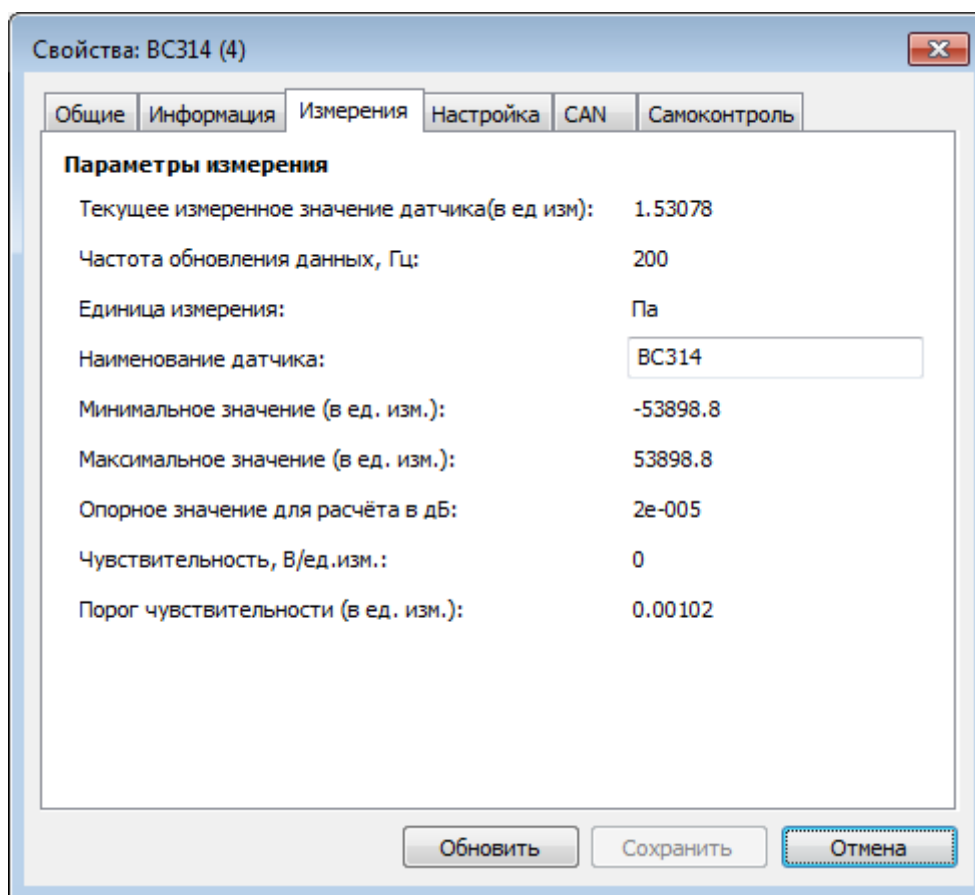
Свойства: BC314 (4)

Общие | Информация | Измерения | Настройка | CAN | Самоконтроль

Параметры измерения

Текущее измеренное значение датчика(в ед изм): 1.53078

Частота обновления данных, Гц: 200

Единица измерения: Па

Наименование датчика: BC314

Минимальное значение (в ед. изм.): -53898.8

Максимальное значение (в ед. изм.): 53898.8

Опорное значение для расчёта в дБ: 2e-005

Чувствительность, В/ед.изм.: 0

Порог чувствительности (в ед. изм.): 0.00102

Обновить | Сохранить | Отмена